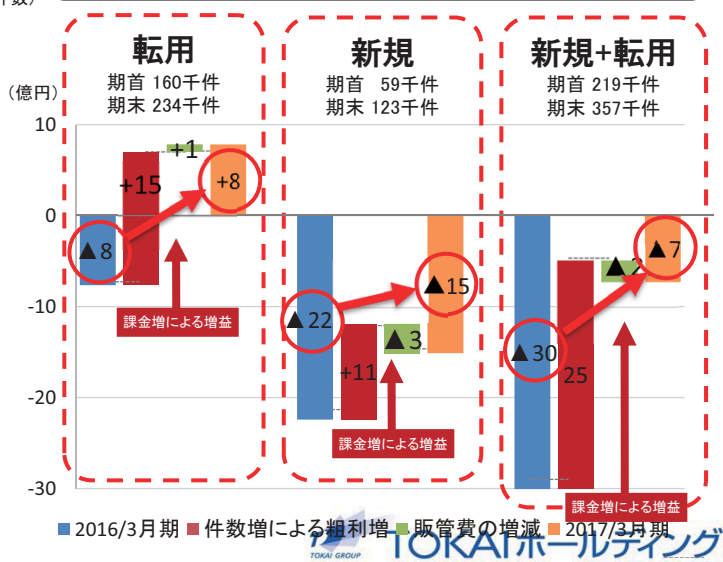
転用
期首 160千件
期末 234千件

新規
期首 59千件
期末 123千件

新規+転用
期首 219千件
期末 357千件

（億円）
10
0
-10
-20
-30

▲8
+15
+1
+8
課金増による増益

▲22
+11
▲3
▲15
課金増による増益

▲30
25
▲2
▲7
課金増による増益

2016/3月期 件数増による粗利増 販管費の増減 2017/3月期

TOKAI GROUP TOKAIホールディングス